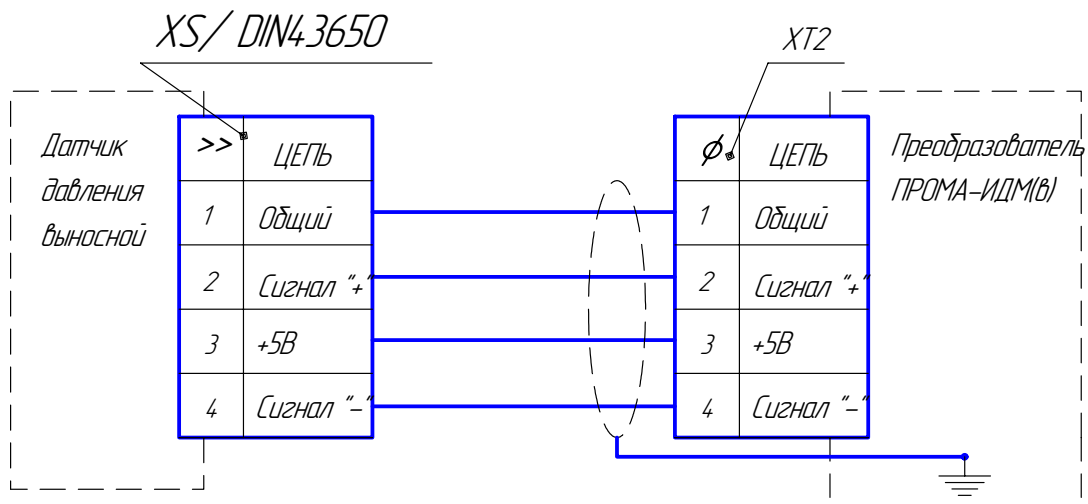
XS / DIN43650

XT2

Датчик давления выносной

| >> | ЦЕПЬ |
|---|---|
| 1 | Общий |
| 2 | Сигнал "+" |
| 3 | +5В |
| 4 | Сигнал "–" |

| $\phi$ | ЦЕПЬ |
|---|---|
| 1 | Общий |
| 2 | Сигнал "+" |
| 3 | +5В |
| 4 | Сигнал "–" |

Преобразователь ПРОМА-ИДМ(В)